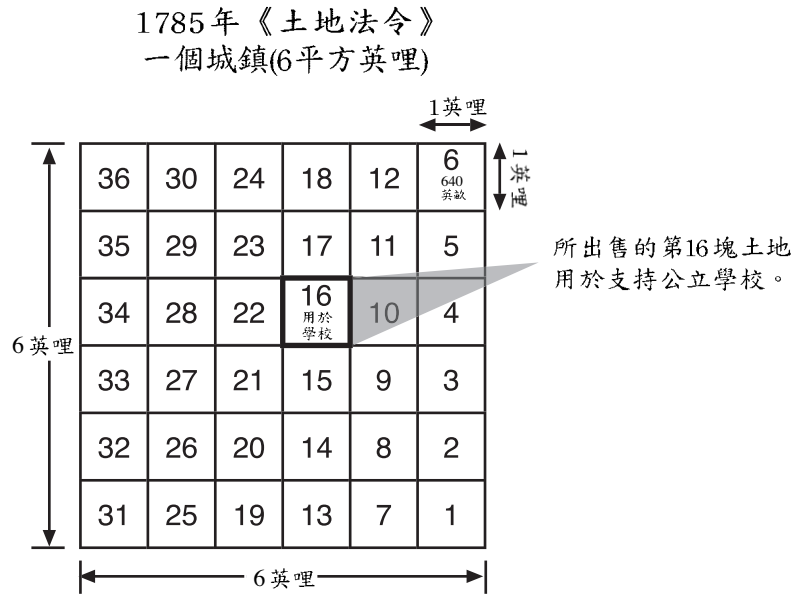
1785年《土地法令》
一個城鎮(6平方英哩)

1英哩

1英哩

6英哩

| 36 | 30 | 24 | 18 | 12 | 6 640 英畝 |
|---|---|---|---|---|---|
| 35 | 29 | 23 | 17 | 11 | 5 |
| 34 | 28 | 22 | 16 用於學校 | 10 | 4 |
| 33 | 27 | 21 | 15 | 9 | 3 |
| 32 | 26 | 20 | 14 | 8 | 2 |
| 31 | 25 | 19 | 13 | 7 | 1 |

所出售的第16塊土地用於支持公立學校。

6英哩